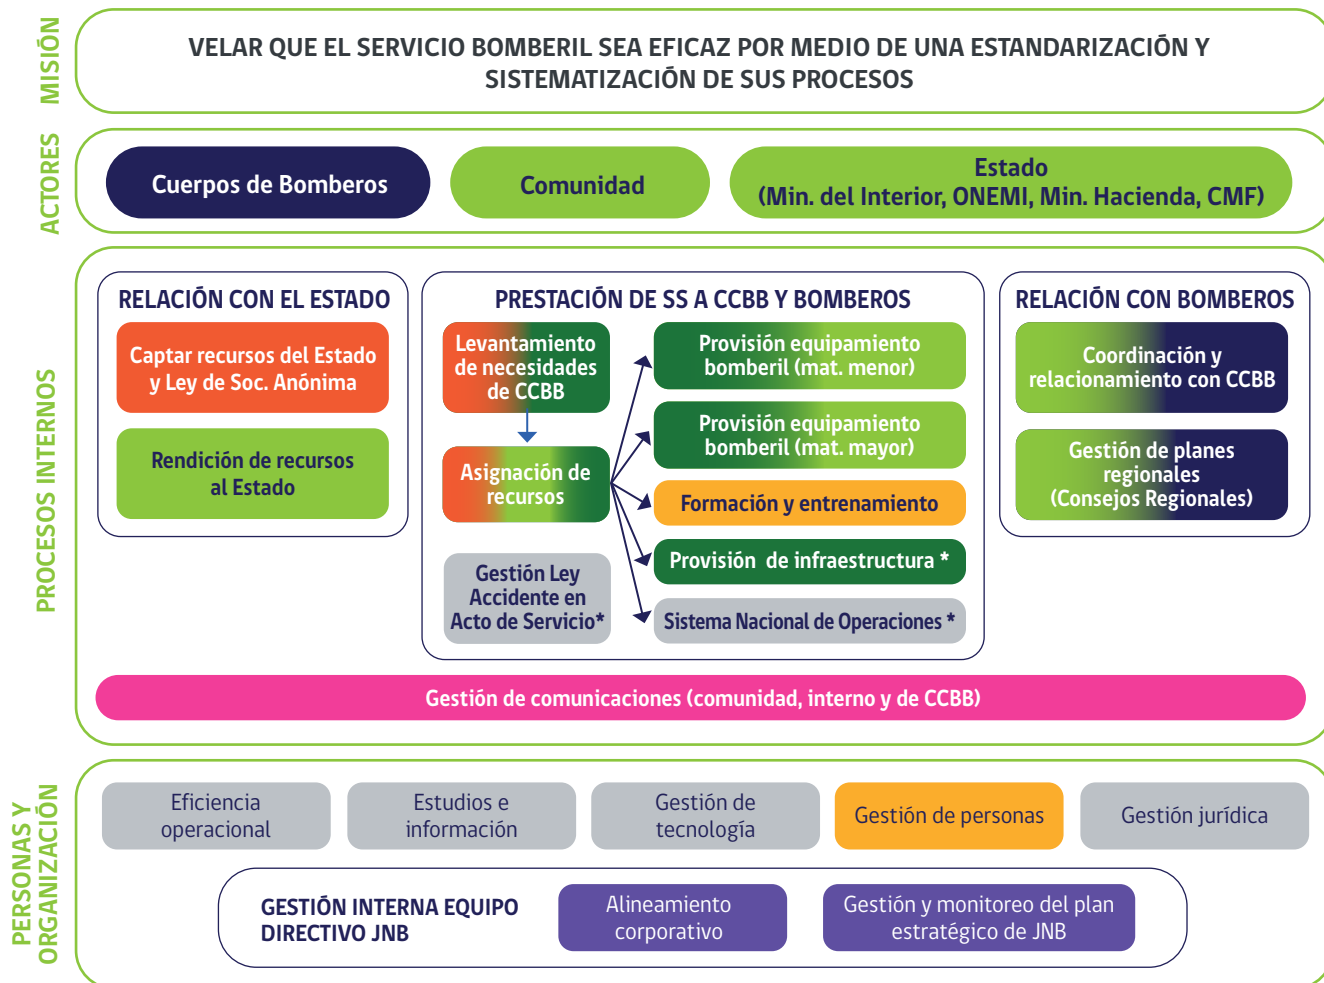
MISIÓN

VELAR QUE EL SERVICIO BOMBERIL SEA EFICAZ POR MEDIO DE UNA ESTANDARIZACIÓN Y SISTEMATIZACIÓN DE SUS PROCESOS

ACTORES

Cuerpos de Bomberos

Comunidad

Estado (Min. del Interior, ONEMI, Min. Hacienda, CMF)

PROCESOS INTERNOS

RELACIÓN CON EL ESTADO

Captar recursos del Estado y Ley de Soc. Anónima

Rendición de recursos al Estado

PRESTACIÓN DE SS A CCBB Y BOMBEROS

Levantamiento de necesidades de CCBB

Asignación de recursos

Gestión Ley Accidente en Acto de Servicio*

Provisión equipamiento bomberil (mat. menor)

Provisión equipamiento bomberil (mat. mayor)

Formación y entrenamiento

Provisión de infraestructura *

Sistema Nacional de Operaciones *

RELACIÓN CON BOMBEROS

Coordinación y relacionamiento con CCBB

Gestión de planes regionales (Consejos Regionales)

Gestión de comunicaciones (comunidad, interno y de CCBB)

PERSONAS Y ORGANIZACIÓN

Eficiencia operacional

Estudios e información

Gestión de tecnología

Gestión de personas

Gestión jurídica

GESTIÓN INTERNA EQUIPO DIRECTIVO JNB

Alineamiento corporativo

Gestión y monitoreo del plan estratégico de JNB